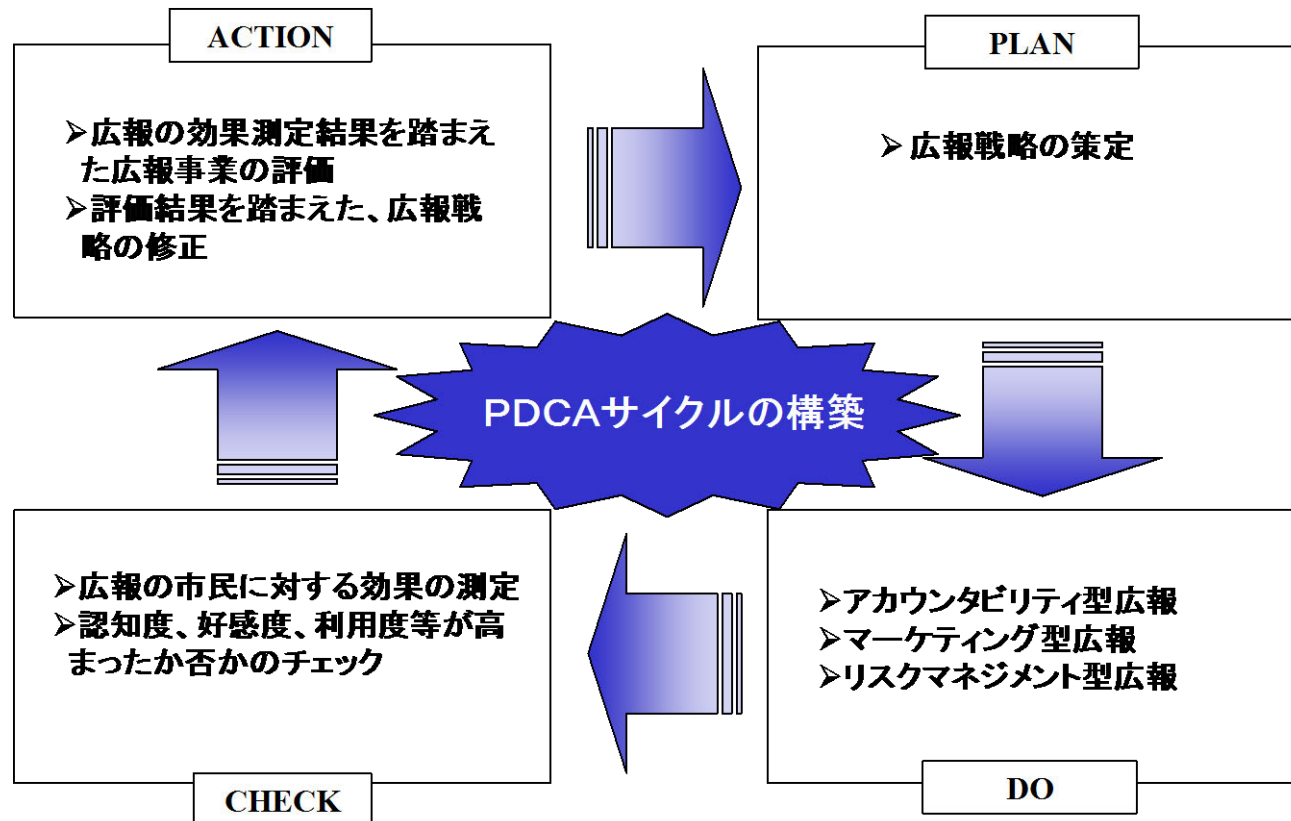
ACTION

➢広報の効果測定結果を踏まえた広報事業の評価
➢評価結果を踏まえた、広報戦略の修正

PLAN

➢広報戦略の策定

PDCAサイクルの構築

➢広報の市民に対する効果の測定
➢認知度、好感度、利用度等が高まったか否かのチェック

CHECK

➢アカウンタビリティ型広報
➢マーケティング型広報
➢リスクマネジメント型広報

DO